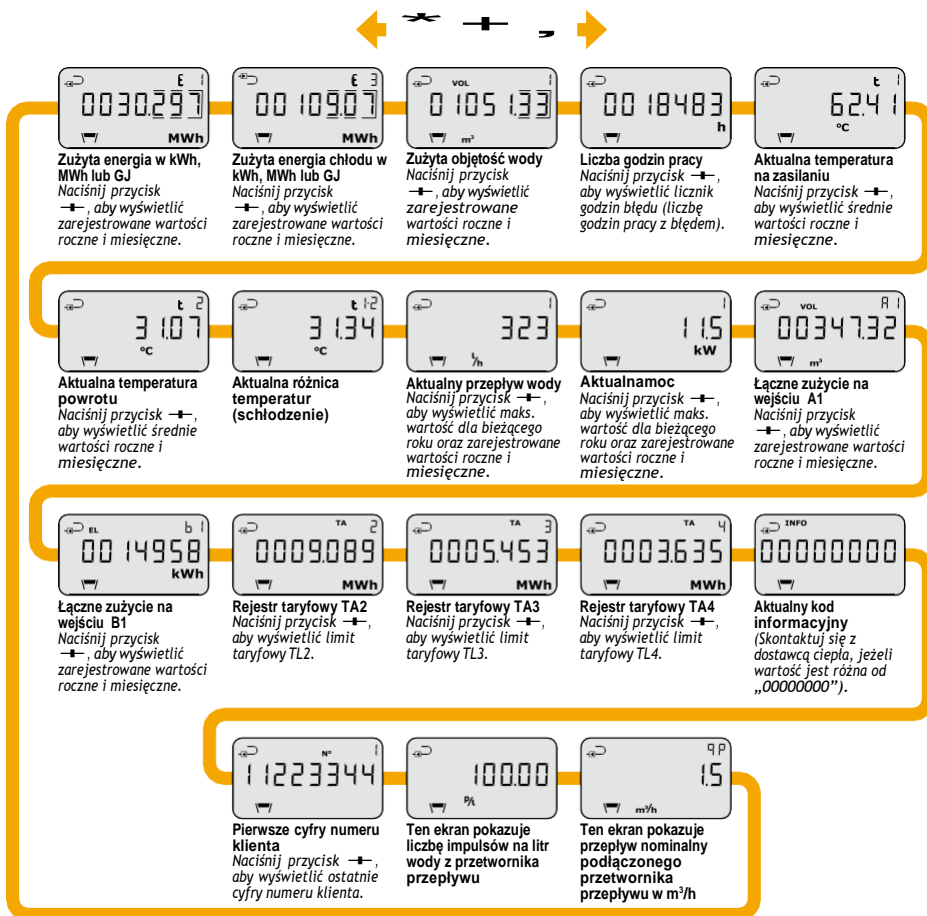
E 1
0030.297
MWh

Zużyta energia w kWh, MWh lub GJ
Naciśnij przycisk —, aby wyświetlić zarejestrowane wartości roczne i miesięczne.

E 3
00 109.07
MWh

Zużyta energia chłodu w kWh, MWh lub GJ
Naciśnij przycisk —, aby wyświetlić zarejestrowane wartości roczne i miesięczne.

VOL 1
0 1051.33
m³

Zużyta objętość wody
Naciśnij przycisk —, aby wyświetlić zarejestrowane wartości roczne i miesięczne.

0018483
h

Liczba godzin pracy
Naciśnij przycisk —, aby wyświetlić licznik godzin błędu (liczbę godzin pracy z błędem).

t 1
62.41
°C

Aktualna temperatura na zasilaniu
Naciśnij przycisk —, aby wyświetlić średnie wartości roczne i miesięczne.

t 2
31.07
°C

Aktualna temperatura powrotu
Naciśnij przycisk —, aby wyświetlić średnie wartości roczne i miesięczne.

t 1-2
31.34
°C

Aktualna różnica temperatur (schłodzenie)

1
323
l/h

Aktualny przepływ wody
Naciśnij przycisk —, aby wyświetlić maks. wartość dla bieżącego roku oraz zarejestrowane wartości roczne i miesięczne.

1
11.5
kW

Aktualnamoc
Naciśnij przycisk —, aby wyświetlić maks. wartość dla bieżącego roku oraz zarejestrowane wartości roczne i miesięczne.

VOL A 1
00347.32
m³

Łączne zużycie na wejściu A1
Naciśnij przycisk —, aby wyświetlić zarejestrowane wartości roczne i miesięczne.

EL b 1
0014958
kWh

Łączne zużycie na wejściu B1
Naciśnij przycisk —, aby wyświetlić zarejestrowane wartości roczne i miesięczne.

TA 2
0009.089
MWh

Rejestr taryfowy TA2
Naciśnij przycisk —, aby wyświetlić limit taryfowy TL2.

TA 3
0005.453
MWh

Rejestr taryfowy TA3
Naciśnij przycisk —, aby wyświetlić limit taryfowy TL3.

TA 4
0003.635
MWh

Rejestr taryfowy TA4
Naciśnij przycisk —, aby wyświetlić limit taryfowy TL4.

INFO
00000000

Aktualny kod informacyjny
(Skontaktuj się z dostawcą ciepła, jeżeli wartość jest różna od „00000000").

No 1
11223344

Pierwsze cyfry numeru klienta
Naciśnij przycisk —, aby wyświetlić ostatnie cyfry numeru klienta.

100.00
P/l

Ten ekran pokazuje liczbę impulsów na litr wody z przetwornika przepływu

9P
1.5
m³/h

Ten ekran pokazuje przepływ nominalny podłączonego przetwornika przepływu w m³/h